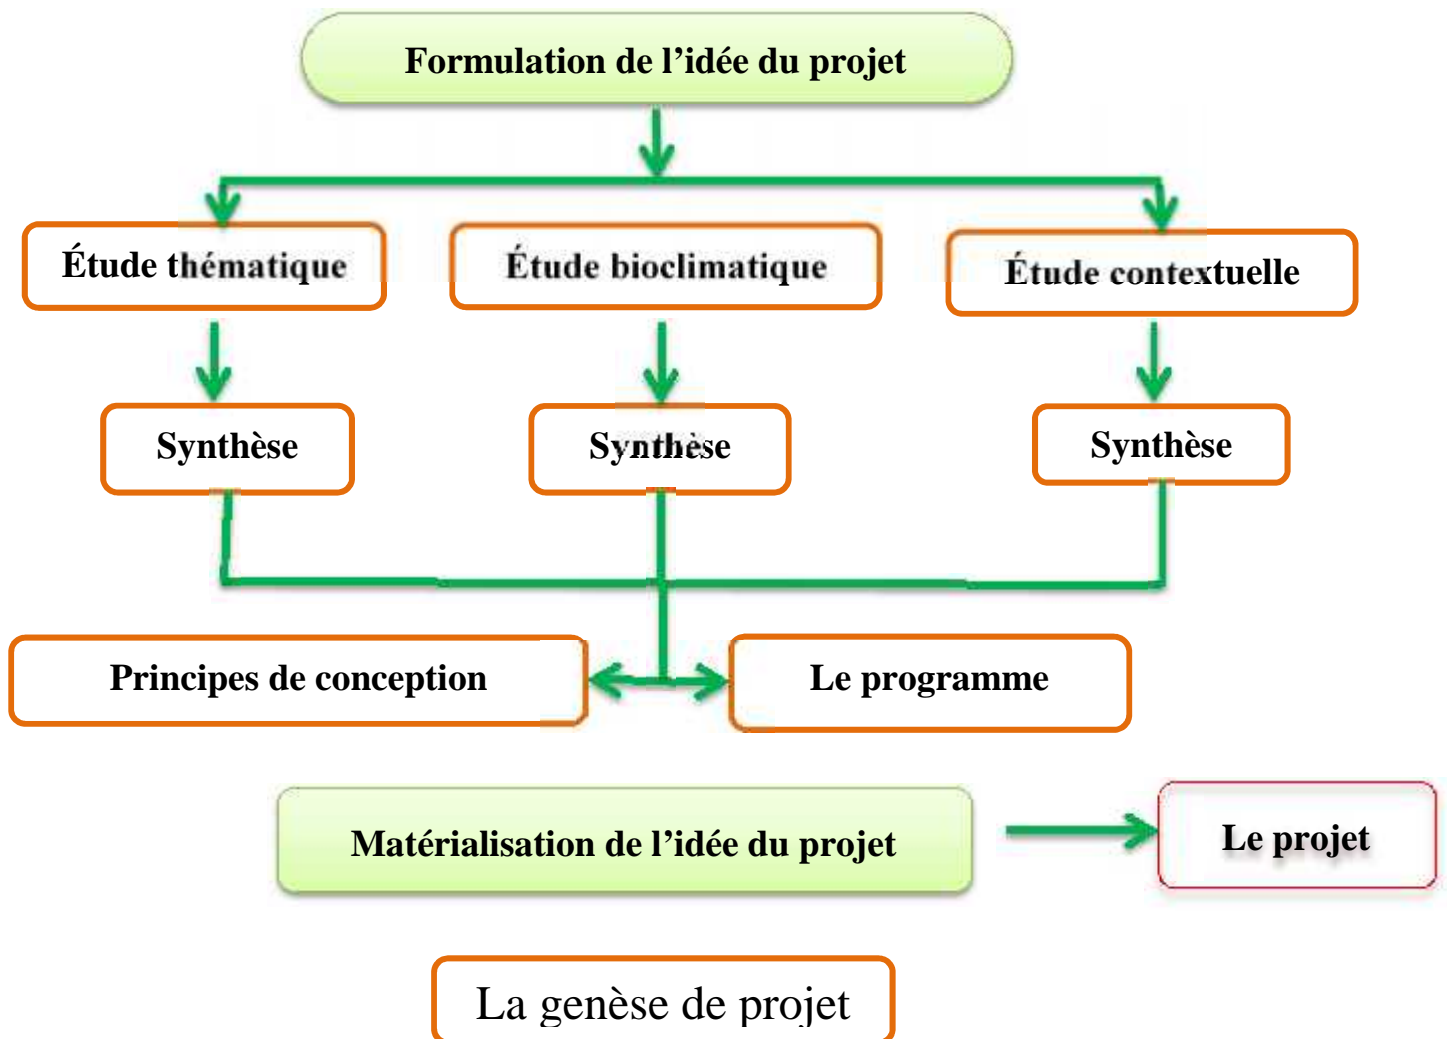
Formulation de l’idée du projet

Étude thématique

Étude bioclimatique

Étude contextuelle

Synthèse

Synthèse

Synthèse

Principes de conception

Le programme

Matérialisation de l’idée du projet

Le projet

La genèse de projet